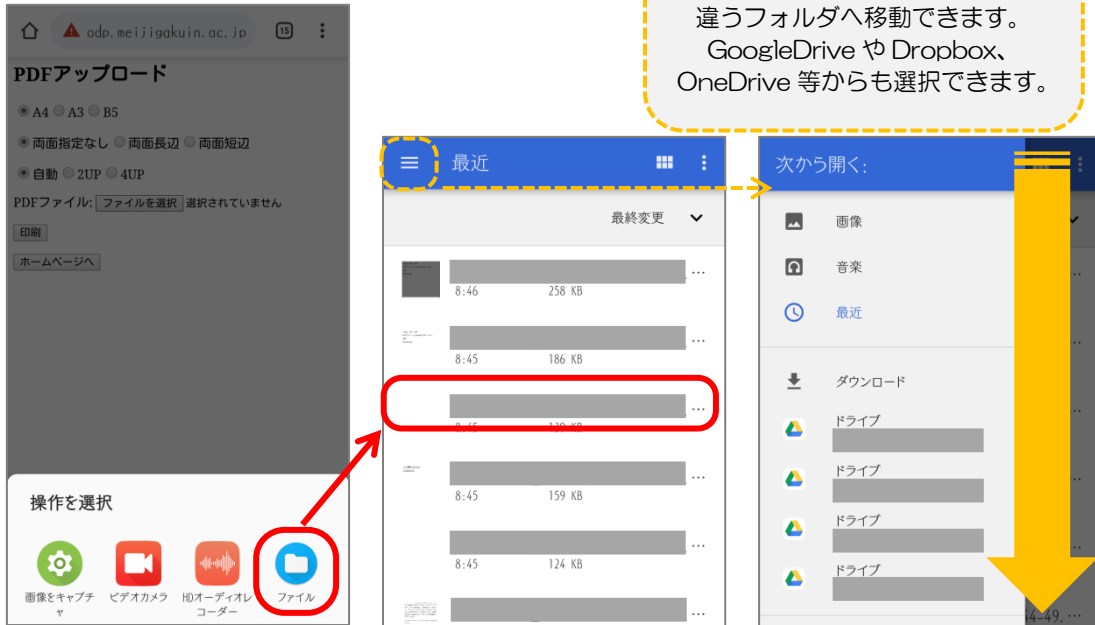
odp.meijigakuin.ac.jp
15

PDFアップロード

A4 A3 B5

両面指定なし 両面長辺 両面短辺

自動 2UP 4UP

PDFファイル: ファイルを選択 選択されていません

印刷

ホームページへ

操作を選択

画像をキャプチャ

ビデオカメラ

HDオーディオレコーダー

ファイル

違うフォルダへ移動できます。
GoogleDrive や Dropbox、
OneDrive 等からも選択できます。

最近

最終変更

8:46 258 KB

8:45 186 KB

8:45 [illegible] KB

8:45 159 KB

8:45 124 KB

次から開く:

画像

音楽

最近

ダウンロード

ドライブ

ドライブ

ドライブ

ドライブ